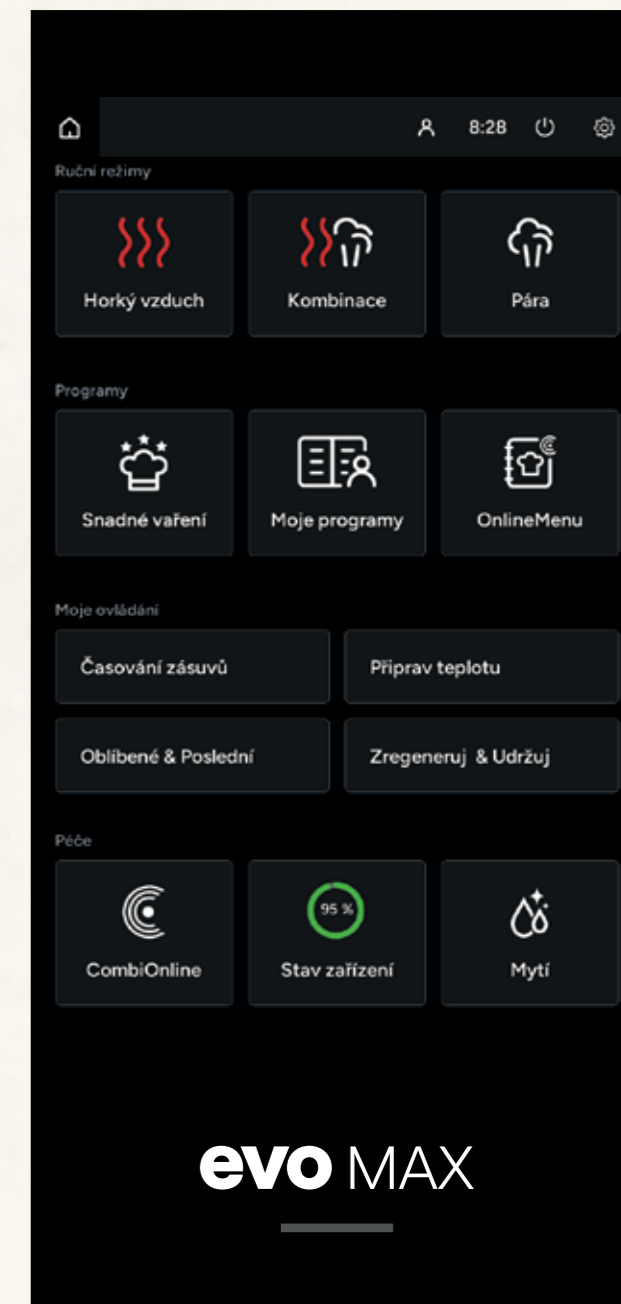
8:28

Ruční režimy

Horký vzduch

Kombinace

Pára

Programy

Snadné vaření

Moje programy

OnlineMenu

Moje ovládání

Časování zásuvů

Připrav teplotu

Oblíbené & Poslední

Zregeneruj & Udržuj

Péče

CombiOnline

95 %

Stav zařízení

Mytí

evo MAX